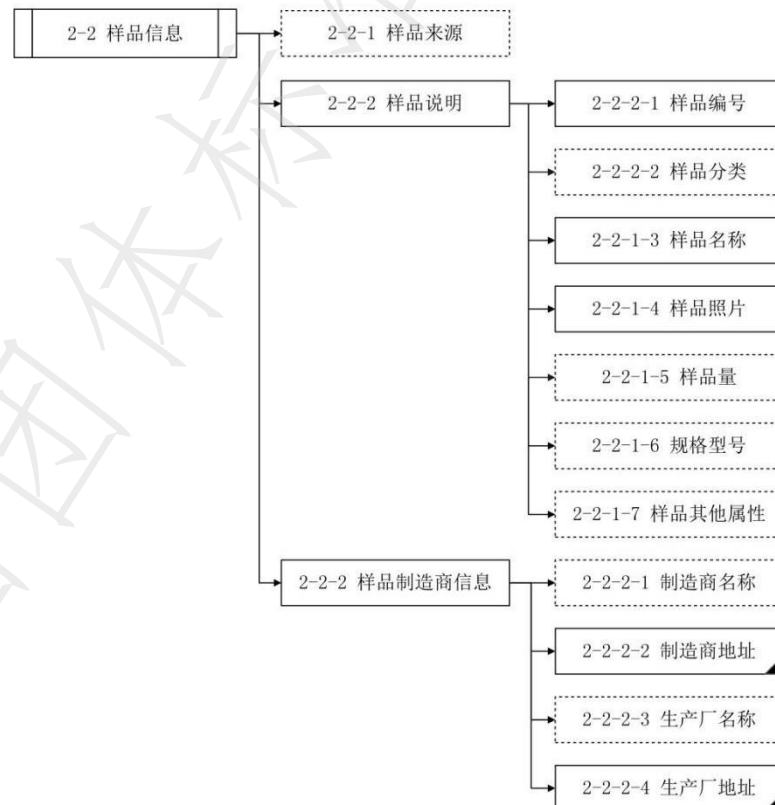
2-2 样品信息

2-2-1 样品来源

2-2-2 样品说明

2-2-2-1 样品编号

2-2-2-2 样品分类

2-2-1-3 样品名称

2-2-1-4 样品照片

2-2-1-5 样品量

2-2-1-6 规格型号

2-2-1-7 样品其他属性

2-2-2 样品制造商信息

2-2-2-1 制造商名称

2-2-2-2 制造商地址

2-2-2-3 生产厂名称

2-2-2-4 生产厂地址